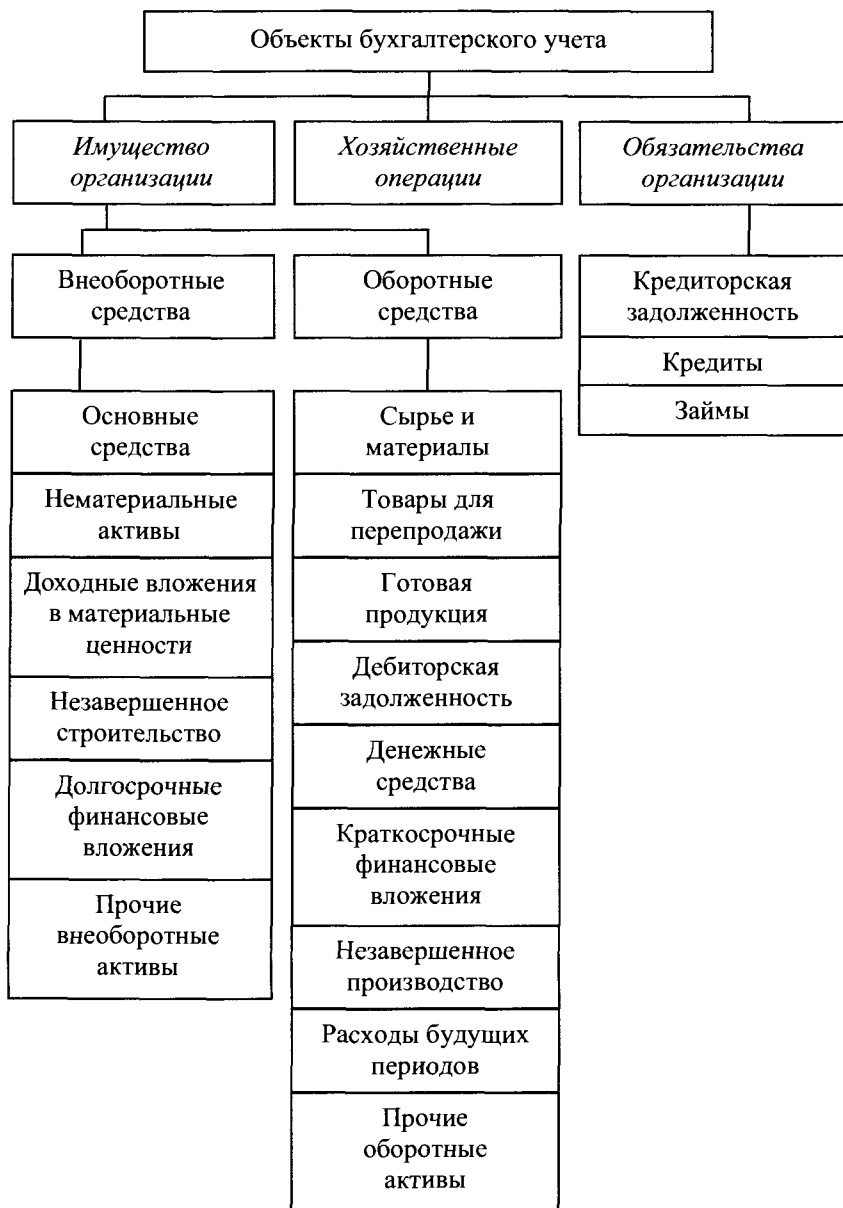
Объекты бухгалтерского учета

Имущество организации

Хозяйственные операции

Обязательства организации

Внеоборотные средства

Оборотные средства

Кредиторская задолженность

Кредиты

Займы

Основные средства

Нематериальные активы

Доходные вложения в материальные ценности

Незавершенное строительство

Долгосрочные финансовые вложения

Прочие внеоборотные активы

Сырье и материалы

Товары для перепродажи

Готовая продукция

Дебиторская задолженность

Денежные средства

Краткосрочные финансовые вложения

Незавершенное производство

Расходы будущих периодов

Прочие оборотные активы